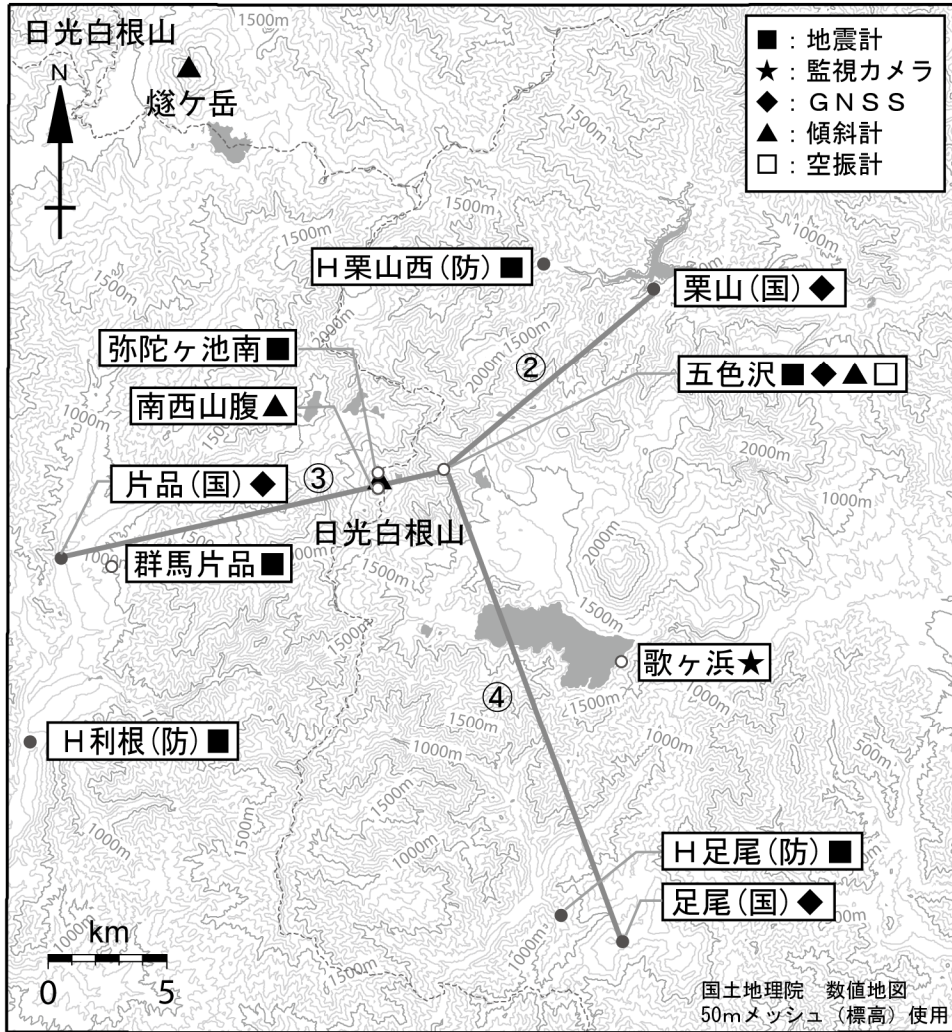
日光白根山

燧ケ岳

N

■：地震計
★：監視カメラ
◆：ＧＮＳＳ
▲：傾斜計
□：空振計

1500m

H栗山西（防）■

栗山（国）◆

弥陀ヶ池南■

②

五色沢■◆▲□

南西山腹▲

片品（国）◆

③

日光白根山

群馬片品■

2000m

1000m

1500m

歌ヶ浜★

④

H利根（防）■

H足尾（防）■

足尾（国）◆

km

0　5

国土地理院　数値地図
50mメッシュ（標高）使用